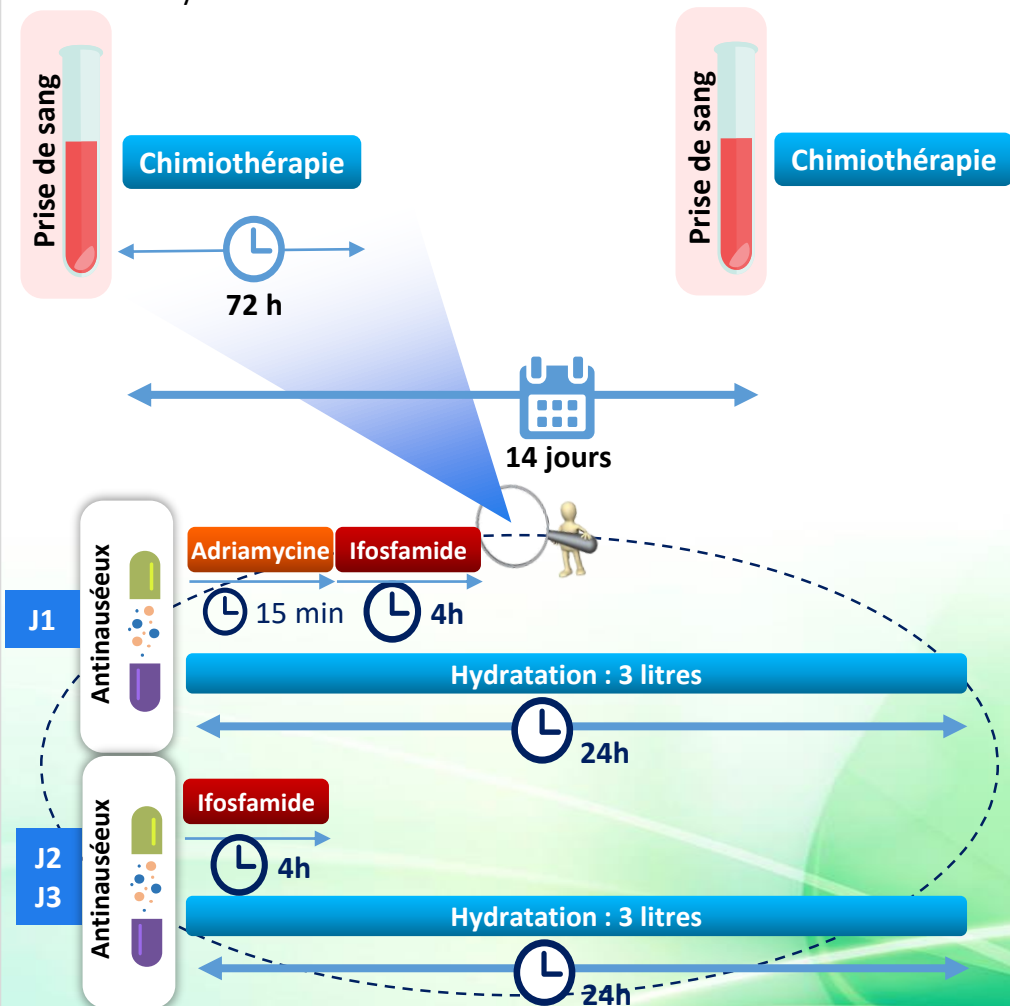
Prise de sang

Chimiothérapie

72 h

Prise de sang

Chimiothérapie

14 jours

Antinauséeux

Adriamycine

Ifosfamide

J1

15 min

4h

Hydratation : 3 litres

24h

Antinauséeux

Ifosfamide

J2
J3

4h

Hydratation : 3 litres

24h